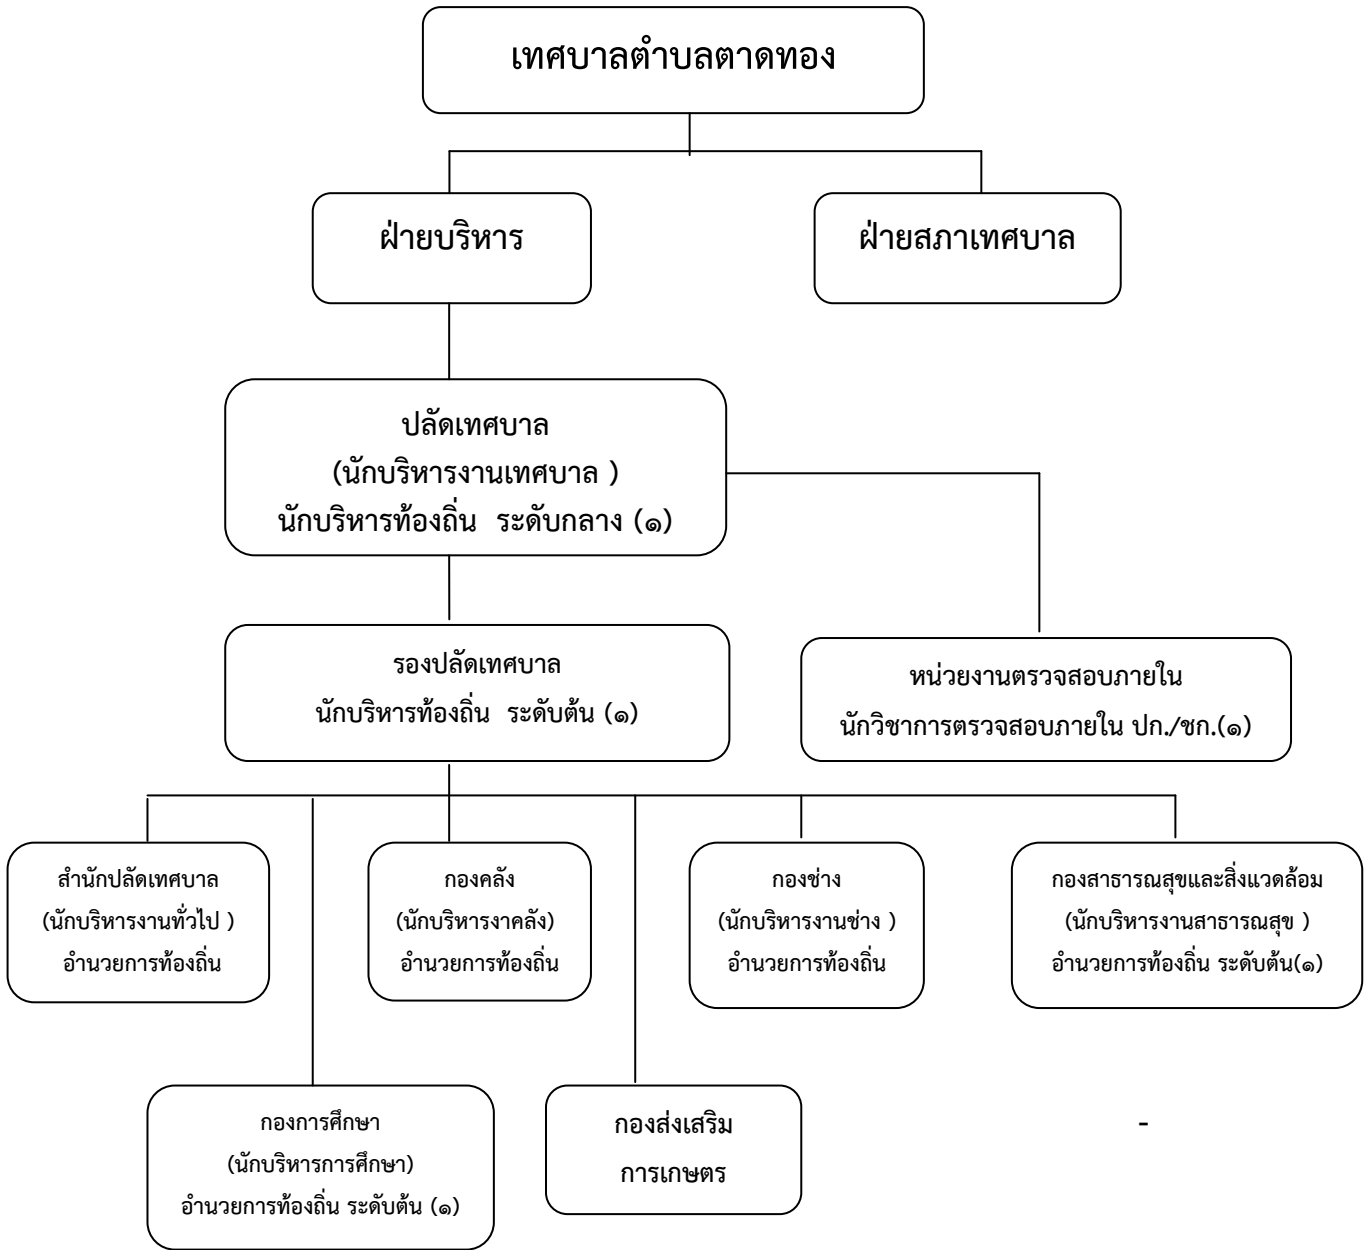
เทศบาลตำบลตาดทอง

ฝ่ายบริหาร

ฝ่ายสภาเทศบาล

ปลัดเทศบาล
(นักบริหารงานเทศบาล )
นักบริหารท้องถิ่น ระดับกลาง (๑)

รองปลัดเทศบาล
นักบริหารท้องถิ่น ระดับต้น (๑)

หน่วยงานตรวจสอบภายใน
นักวิชาการตรวจสอบภายใน ปก./ชก.(๑)

สำนักปลัดเทศบาล
(นักบริหารงานทั่วไป )
อำนวยการท้องถิ่น

กองคลัง
(นักบริหารงาคลัง)
อำนวยการท้องถิ่น

กองช่าง
(นักบริหารงานช่าง )
อำนวยการท้องถิ่น

กองสาธารณสุขและสิ่งแวดล้อม
(นักบริหารงานสาธารณสุข )
อำนวยการท้องถิ่น ระดับต้น(๑)

กองการศึกษา
(นักบริหารการศึกษา)
อำนวยการท้องถิ่น ระดับต้น (๑)

กองส่งเสริม
การเกษตร

-